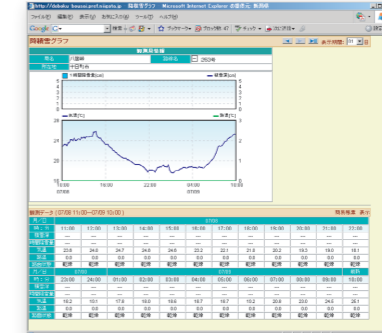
http://kishou.hokkaido... 降雪量グラフ - Microsoft Internet Explorer

ファイル(F) 編集(E) 表示(V) お気に入り(A) ツール(T) ヘルプ(H)

Google

降雪量グラフ

表示時間: 24

観測地点名

地点 | 八雲町 | 路線名 | 国道 5号

所在地 | 十日町

1時間降雪量(cm) 積雪深(cm)

気温(℃) 路温(℃)

18:00 07/08 | 22:00 | 02:00 07/09 | 06:00 | 10:00

観測データ (07/08 11:00~07/09 10:00)

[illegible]

| 月/日 | 07/08 | | | | | | | | | |
|---|---|---|---|---|---|---|---|---|---|---|
| 時 | 11:00 | 12:00 | 13:00 | 14:00 | 15:00 | 16:00 | 17:00 | 18:00 | 19:00 | 20:00 |
| 積雪深 | - | - | - | - | - | - | - | - | - | - |
| 1時間降雪量 | - | - | - | - | - | - | - | - | - | - |
| 気温 | 22.8 | 24.0 | 24.7 | - | 24.8 | 23.2 | 22.1 | 21.0 | 20.2 | 19.0 |
| 路温 | 0.0 | 0.0 | 0.0 | 0.0 | 0.0 | 0.0 | 0.0 | 0.0 | 0.0 | 0.0 |
| 路面状態 | 乾燥 | 乾燥 | 乾燥 | 乾燥 | 乾燥 | 乾燥 | 乾燥 | 乾燥 | 乾燥 | 乾燥 |

| 月/日 | 07/08 | | 07/09 | | | | | | | |
|---|---|---|---|---|---|---|---|---|---|---|
| 時 | 23:00 | 24:00 | 01:00 | 02:00 | 03:00 | 04:00 | 05:00 | 06:00 | 07:00 | 08:00 |
| 積雪深 | - | - | - | - | - | - | - | - | - | - |
| 1時間降雪量 | - | - | - | - | - | - | - | - | - | - |
| 気温 | 18.2 | 18.1 | 17.8 | 18.0 | 18.6 | 18.7 | 18.7 | 19.2 | 20.6 | 23.0 |
| 路温 | 0.0 | 0.0 | 0.0 | 0.0 | 0.0 | 0.0 | 0.0 | 0.0 | 0.0 | 0.0 |
| 路面状態 | 乾燥 | 乾燥 | 乾燥 | 乾燥 | 乾燥 | 乾燥 | 乾燥 | 乾燥 | 乾燥 | 乾燥 |